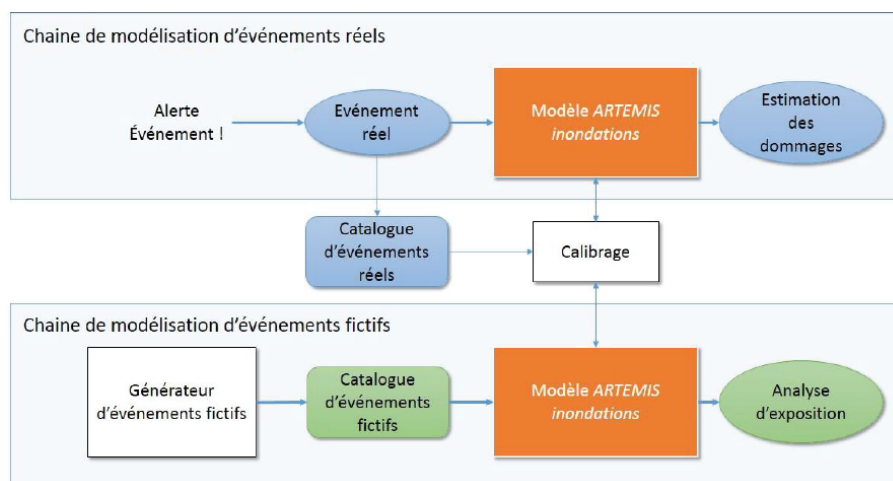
Chaine de modélisation d'événements réels

Alerte Événement !

Evénement réel

Modèle *ARTEMIS inondations*

Estimation des dommages

Catalogue d'événements réels

Calibrage

Chaine de modélisation d'événements fictifs

Générateur d'événements fictifs

Catalogue d'événements fictifs

Modèle *ARTEMIS inondations*

Analyse d'exposition